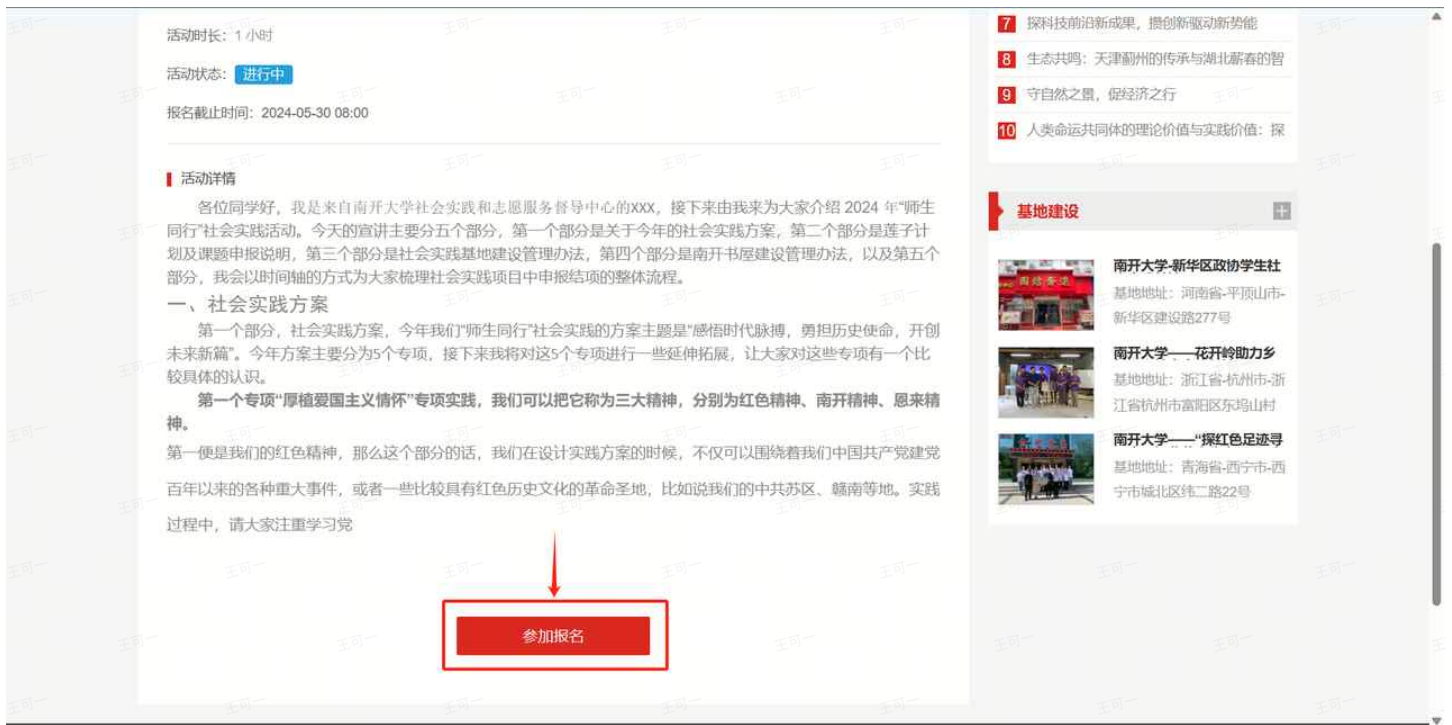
活动时长：1 小时

活动状态：进行中

报名截止时间：2024-05-30 08:00

活动详情

各位同学好，我是来自南开大学社会实践和志愿服务督导中心的XXX，接下来由我来为大家介绍 2024 年"师生同行"社会实践活动。今天的宣讲主要分五个部分，第一个部分是关于今年的社会实践方案，第二个部分是莲子计划及课题申报说明，第三个部分是社会实践基地建设管理办法，第四个部分是南开书屋建设管理办法，以及第五个部分，我会以时间轴的方式为大家梳理社会实践项目中申报结项的整体流程。

一、社会实践方案

第一个部分，社会实践方案，今年我们"师生同行"社会实践的方案主题是"感悟时代脉搏，勇担历史使命，开创未来新篇"。今年方案主要分为5个专项，接下来我将对这5个专项进行一些延伸拓展，让大家对这些专项有一个比较具体的认识。

第一个专项"厚植爱国主义情怀"专项实践，我们可以把它称为三大精神，分别为红色精神、南开精神、恩来精神。

第一便是我们的红色精神，那么这个部分的话，我们在设计实践方案的时候，不仅可以围绕着我们中国共产党建党百年以来的各种重大事件，或者一些比较具有红色历史文化的革命圣地，比如说我们的中共苏区、赣南等地。实践过程中，请大家注重学习党

参加报名

7 探科技前沿新成果，擘创新驱动新势能
8 生态共鸣：天津蓟州的传承与湖北蕲春的智
9 守自然之景，促经济之行
10 人类命运共同体的理论价值与实践价值：探

基地建设

南开大学-新华区政协学生社
基地地址：河南省-平顶山市-新华区建设路277号

南开大学——花开岭助力乡
基地地址：浙江省-杭州市-浙江省杭州市富阳区东坞山村

南开大学——"探红色足迹寻
基地地址：青海省-西宁市-西宁市城北区纬二路22号

王司一